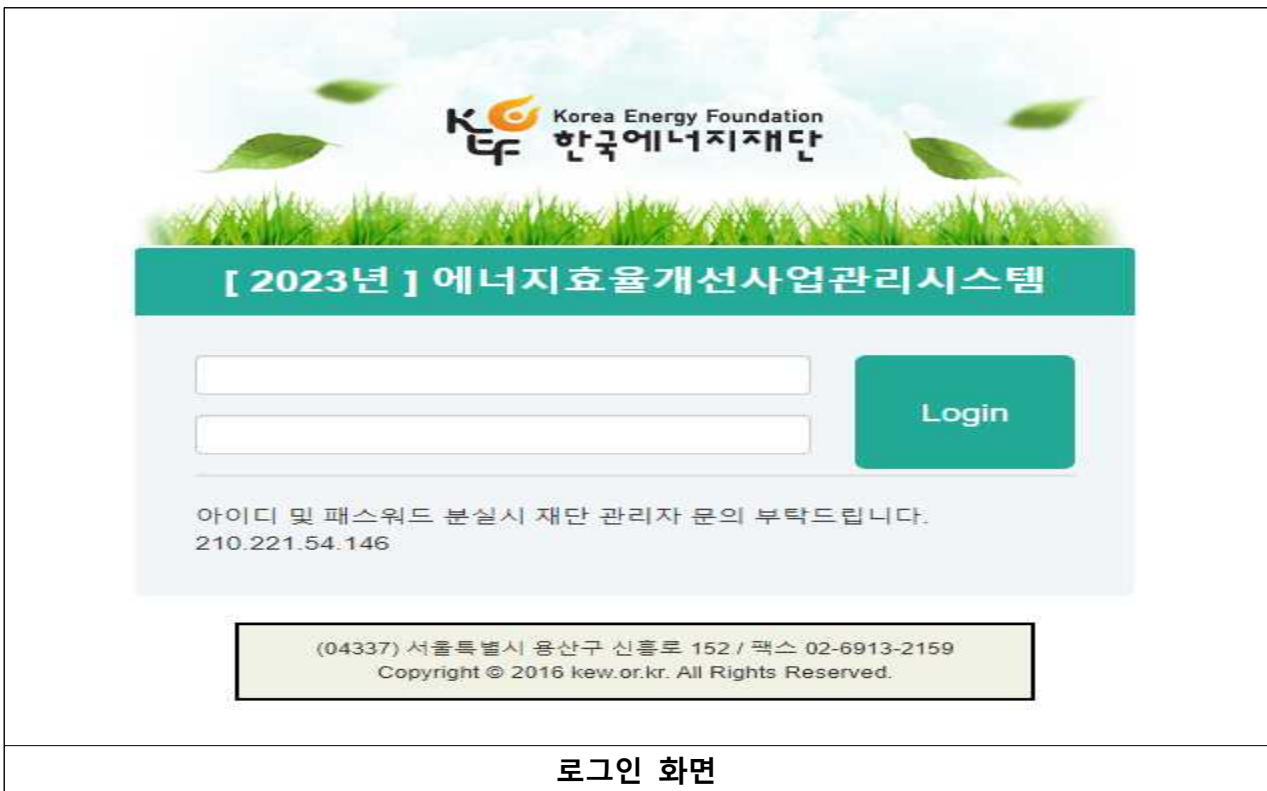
KEF Korea Energy Foundation
한국에너지재단

[ 2023년 ] 에너지효율개선사업관리시스템

Login

아이디 및 패스워드 분실시 재단 관리자 문의 부탁드립니다.
210.221.54.146

(04337) 서울특별시 용산구 신흥로 152 / 팩스 02-6913-2159
Copyright © 2016 kew.or.kr. All Rights Reserved.

로그인 화면